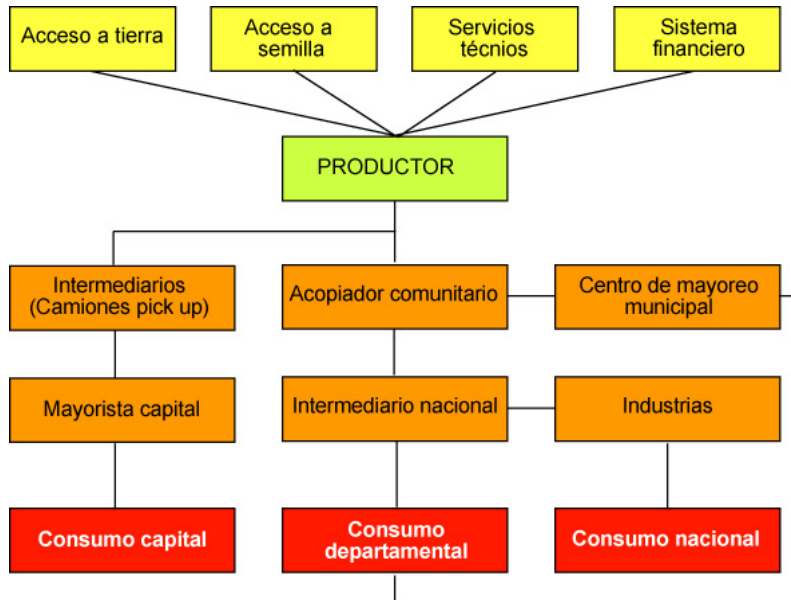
Acceso a tierra

Acceso a semilla

Servicios técnios

Sistema financiero

PRODUCTOR

Intermediarios (Camiones pick up)

Acopiador comunitario

Centro de mayoreo municipal

Mayorista capital

Intermediario nacional

Industrias

Consumo capital

Consumo departamental

Consumo nacional